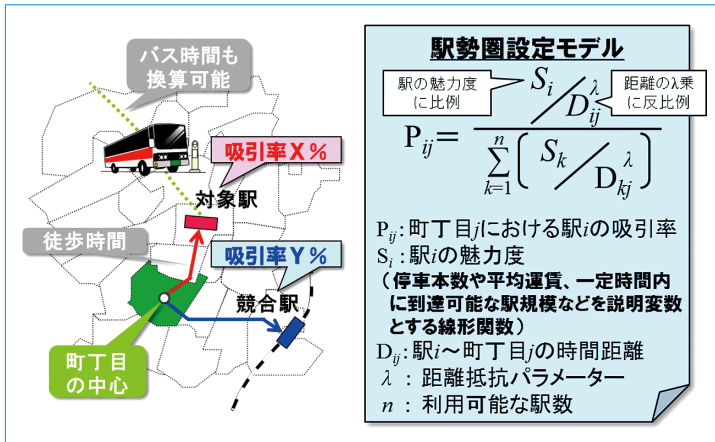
バス時間も
換算可能

吸引率X％

対象駅

徒歩時間

吸引率Y％

競合駅

町丁目
の中心

駅勢圏設定モデル

駅の魅力度に比例

距離のλ乗に反比例

$P_{ij} = \frac{S_i / D_{ij}^{\lambda}}{\sum_{k=1}^{n} \left( S_k / D_{kj}^{\lambda} \right)}$

$P_{ij}$：町丁目$j$における駅$i$の吸引率
$S_i$：駅$i$の魅力度
（停車本数や平均運賃、一定時間内に到達可能な駅規模などを説明変数とする線形関数）
$D_{ij}$：駅$i$～町丁目$j$の時間距離
$\lambda$ ：距離抵抗パラメーター
$n$ ：利用可能な駅数